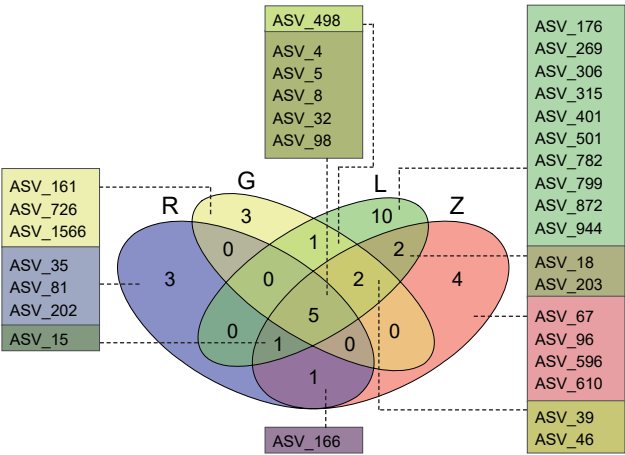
ASV_498

ASV_4
ASV_5
ASV_8
ASV_32
ASV_98

ASV_176
ASV_269
ASV_306
ASV_315
ASV_401
ASV_501
ASV_782
ASV_799
ASV_872
ASV_944

ASV_161
ASV_726
ASV_1566

ASV_35
ASV_81
ASV_202

ASV_15

R
G
L
Z

3
3
10
4
0
1
2
0
2
0
5
0
1
0
1

ASV_18
ASV_203

ASV_67
ASV_96
ASV_596
ASV_610

ASV_39
ASV_46

ASV_166